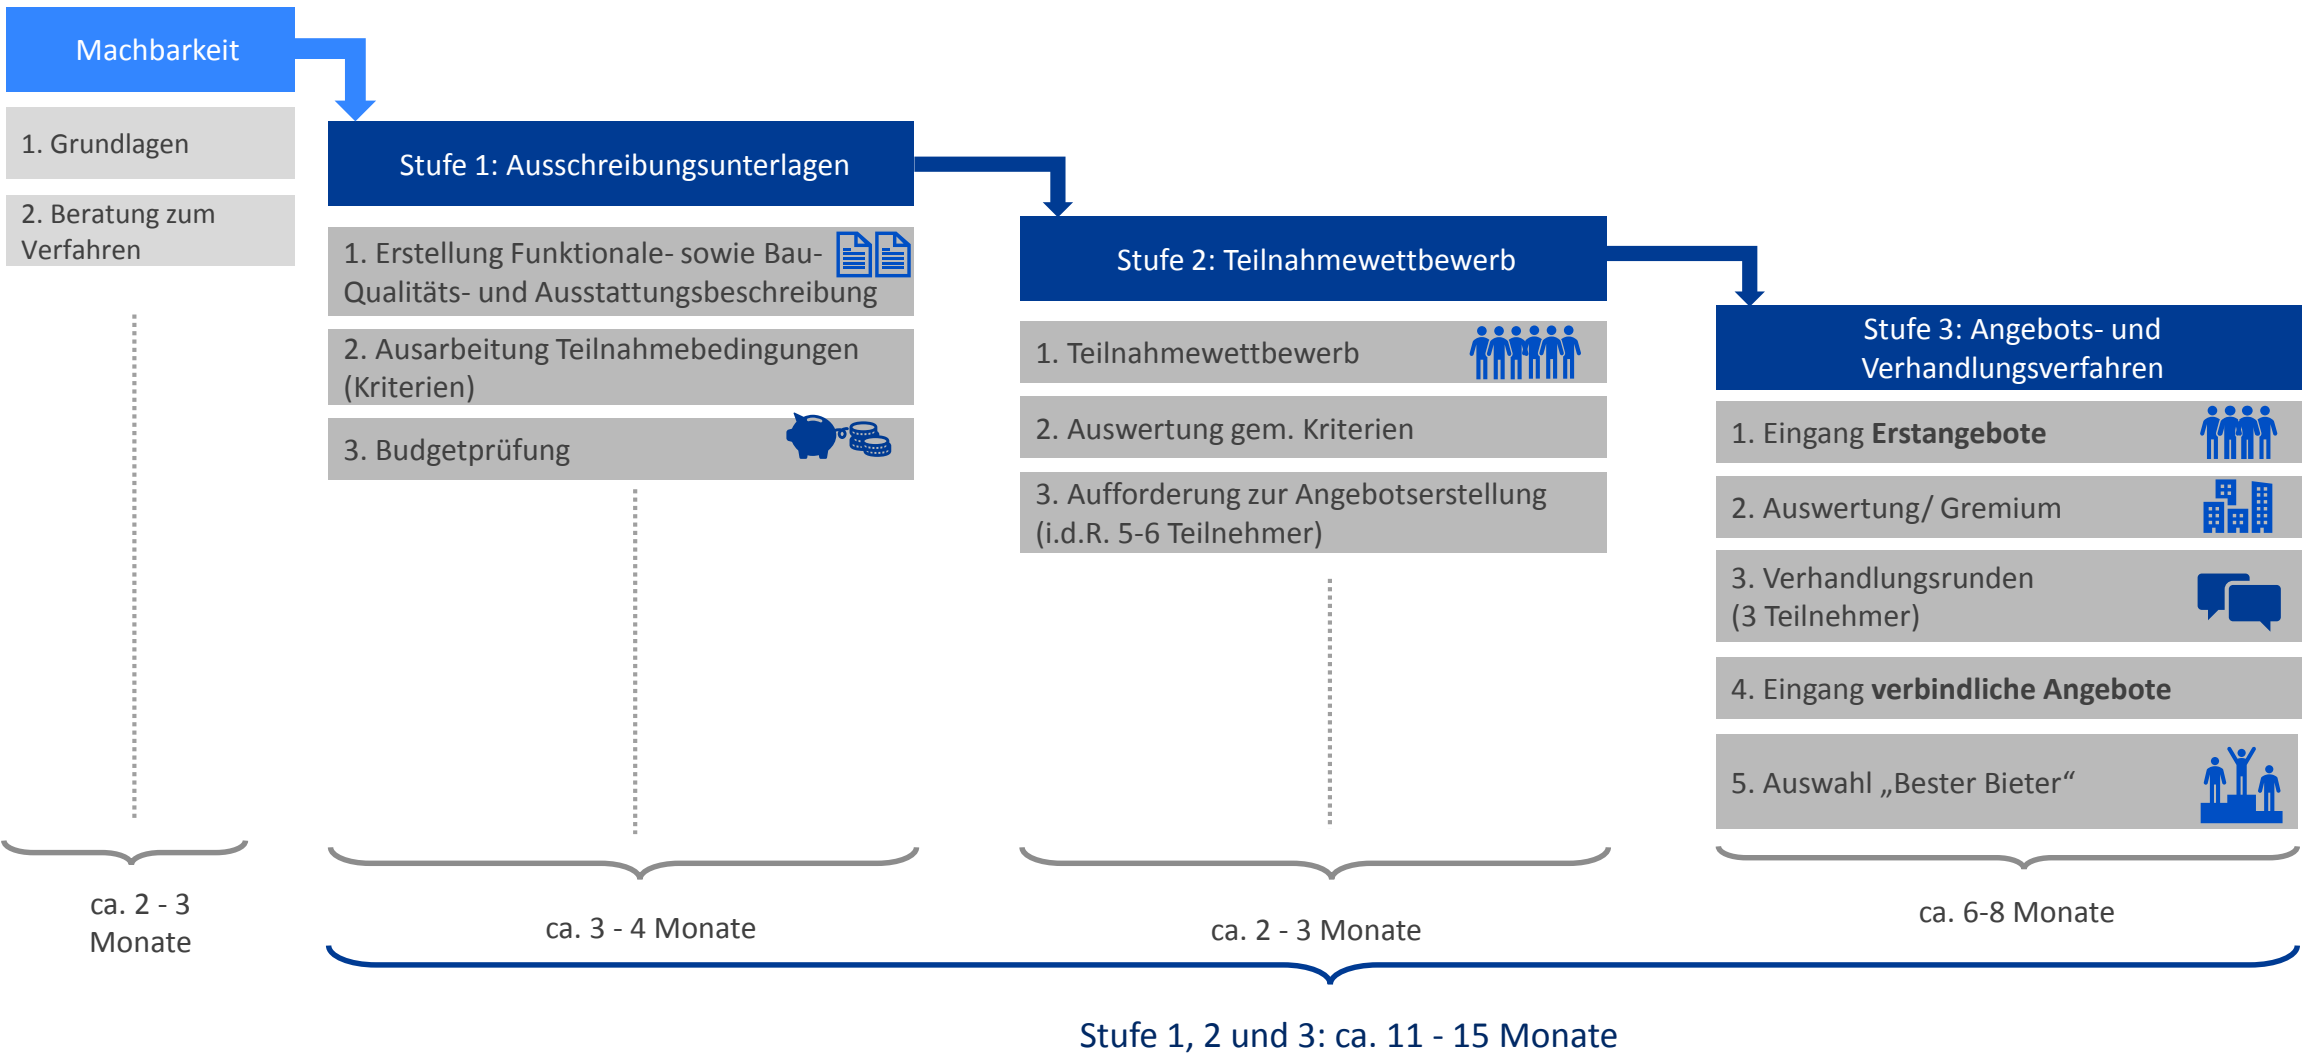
Machbarkeit

1. Grundlagen

2. Beratung zum Verfahren

Stufe 1: Ausschreibungsunterlagen

1. Erstellung Funktionale- sowie Bau-Qualitäts- und Ausstattungsbeschreibung

2. Ausarbeitung Teilnahmebedingungen (Kriterien)

3. Budgetprüfung

Stufe 2: Teilnahmewettbewerb

1. Teilnahmewettbewerb

2. Auswertung gem. Kriterien

3. Aufforderung zur Angebotserstellung (i.d.R. 5-6 Teilnehmer)

Stufe 3: Angebots- und Verhandlungsverfahren

1. Eingang **Erstangebote**

2. Auswertung/ Gremium

3. Verhandlungsrunden (3 Teilnehmer)

4. Eingang **verbindliche Angebote**

5. Auswahl „Bester Bieter“

ca. 2 - 3 Monate

ca. 3 - 4 Monate

ca. 2 - 3 Monate

ca. 6-8 Monate

Stufe 1, 2 und 3: ca. 11 - 15 Monate